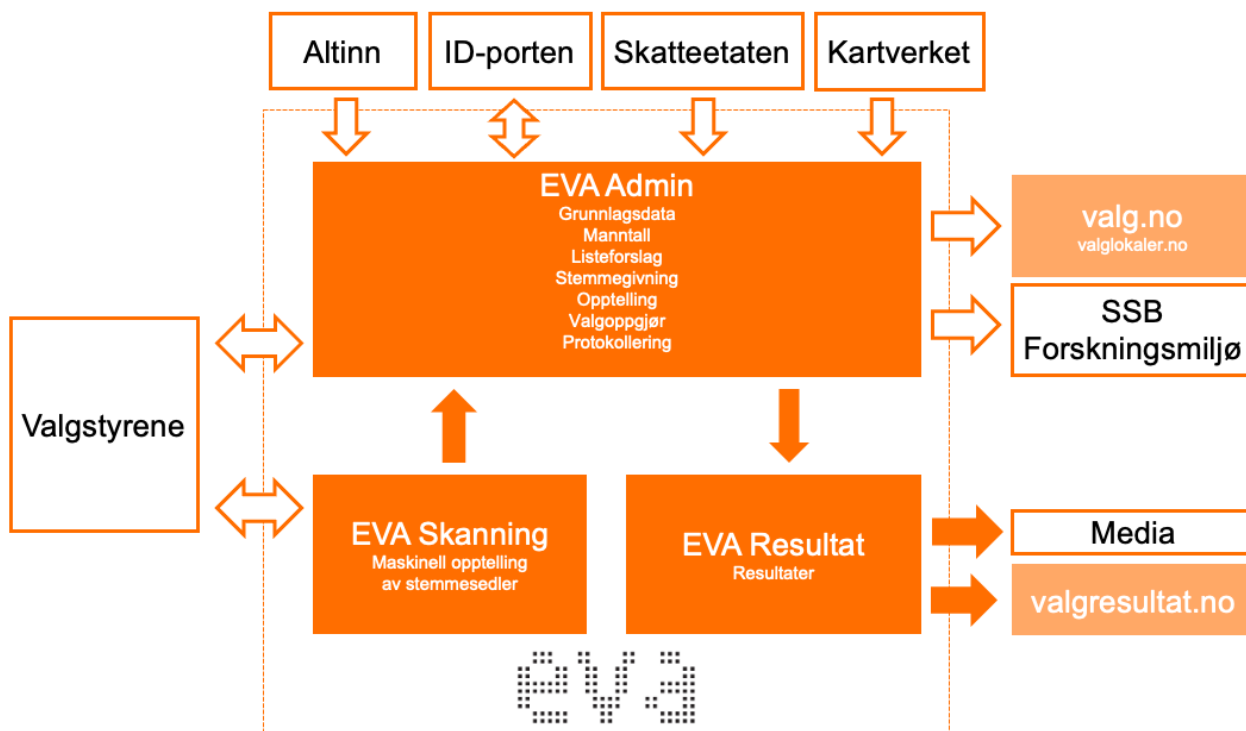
Altinn

ID-porten

Skatteetaten

Kartverket

EVA Admin
Grunnlagsdata
Manntall
Listeforslag
Stemmegivning
Opptelling
Valgoppgjør
Protokollering

valg.no
valglokaler.no

SSB
Forskningsmiljø

Valgstyrene

EVA Skanning
Maskinell opptelling av stemmesedler

EVA Resultat
Resultater

Media

valgresultat.no

eva